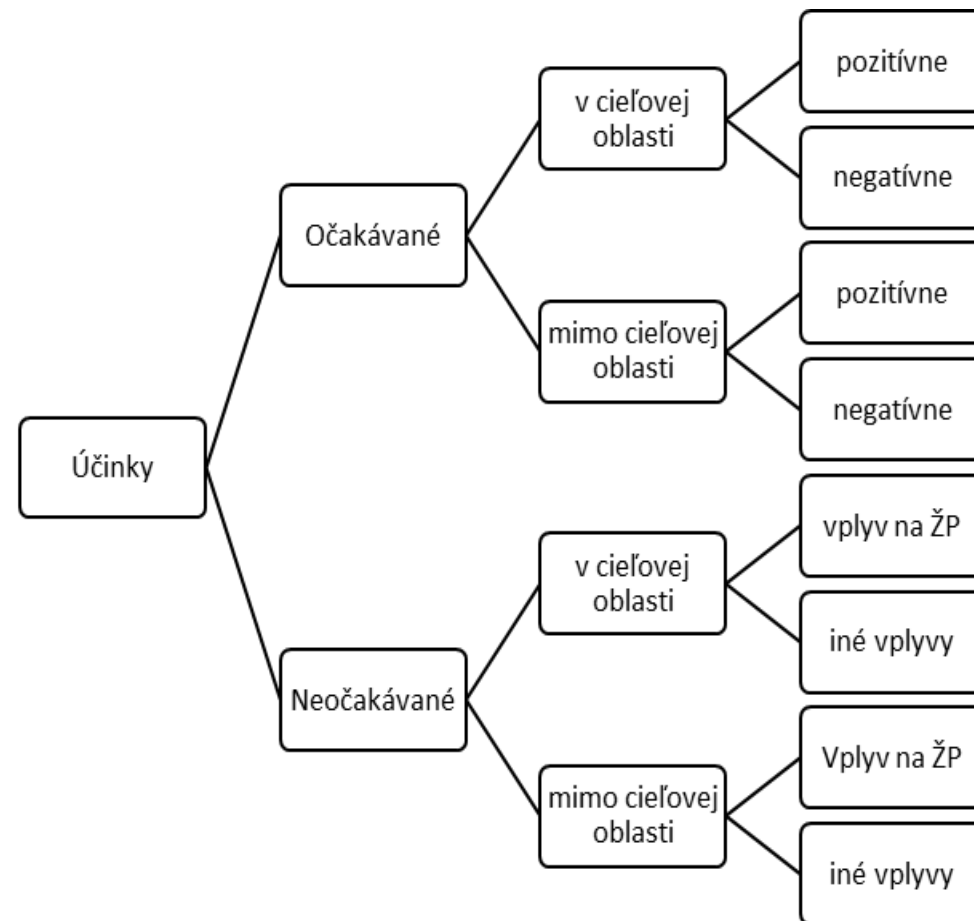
Účinky

Očakávané

v cieľovej oblasti

pozitívne

negatívne

mimo cieľovej oblasti

pozitívne

negatívne

Neočakávané

v cieľovej oblasti

vplyv na ŽP

iné vplyvy

mimo cieľovej oblasti

Vplyv na ŽP

iné vplyvy